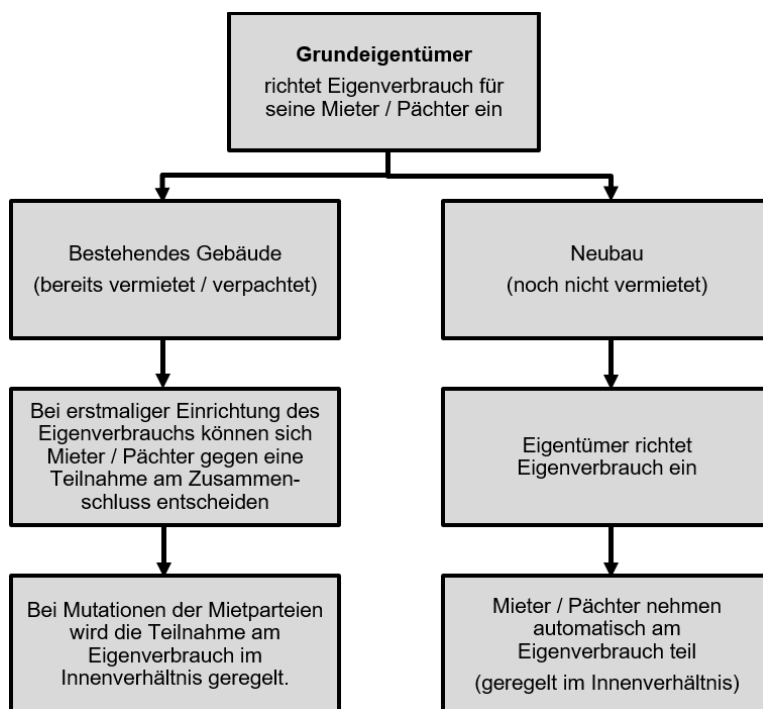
**Grundeigentümer**
richtet Eigenverbrauch für seine Mieter / Pächter ein

Bestehendes Gebäude
(bereits vermietet / verpachtet)

Bei erstmaliger Einrichtung des Eigenverbrauchs können sich Mieter / Pächter gegen eine Teilnahme am Zusammenschluss entscheiden

Bei Mutationen der Mietparteien wird die Teilnahme am Eigenverbrauch im Innenverhältnis geregelt.

Neubau
(noch nicht vermietet)

Eigentümer richtet Eigenverbrauch ein

Mieter / Pächter nehmen automatisch am Eigenverbrauch teil
(geregelt im Innenverhältnis)